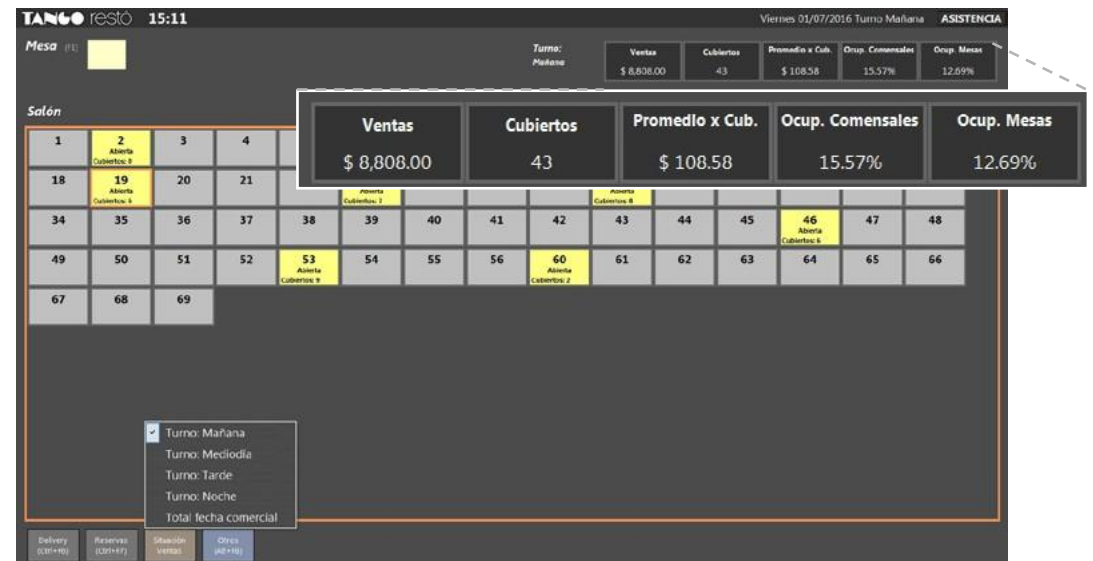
TANGO restó 15:11

Viernes 01/07/2016 Turno Mañana ASISTENCIA

Mesa (F1)

Turno: Mañana

| Ventas | Cubiertos | Promedio x Cub. | Ocup. Comensales | Ocup. Mesas |
|---|---|---|---|---|
| $ 8,808.00 | 43 | $ 108.58 | 15.57% | 12.69% |

Salón

| Ventas | Cubiertos | Promedio x Cub. | Ocup. Comensales | Ocup. Mesas |
|---|---|---|---|---|
| $ 8,808.00 | 43 | $ 108.58 | 15.57% | 12.69% |

1
2 Abierta Cubiertos: 8
3
4
18
19 Abierta Cubiertos: 6
20
21
Abierta Cubiertos: 7
Abierta Cubiertos: 8
34 35 36 37 38 39 40 41 42 43 44 45
46 Abierta Cubiertos: 6
47 48
49 50 51 52
53 Abierta Cubiertos: 9
54 55 56
60 Abierta Cubiertos: 2
61 62 63 64 65 66
67 68 69

Turno: Mañana
Turno: Mediodía
Turno: Tarde
Turno: Noche
Total fecha comercial

Delivery (Ctrl+F6)
Reservas (Ctrl+F7)
Situación Ventas
Otros (Alt+F6)